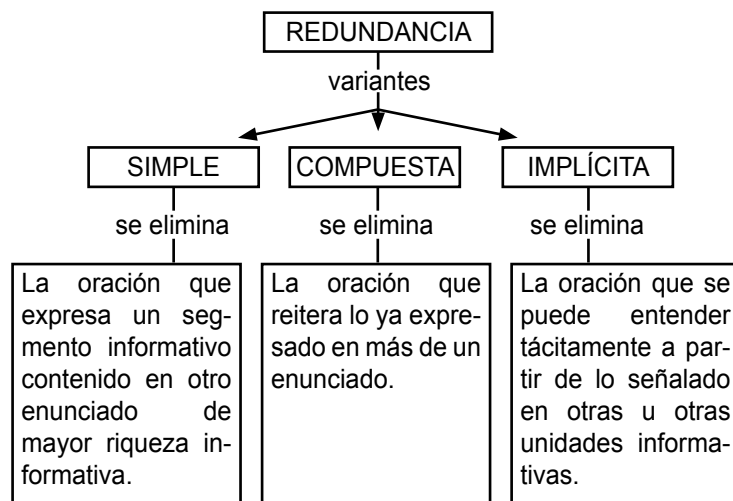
REDUNDANCIA

variantes

SIMPLE

se elimina

La oración que expresa un segmento informativo contenido en otro enunciado de mayor riqueza informativa.

COMPUESTA

se elimina

La oración que reitera lo ya expresado en más de un enunciado.

IMPLÍCITA

se elimina

La oración que se puede entender tácitamente a partir de lo señalado en otras u otras unidades informativas.